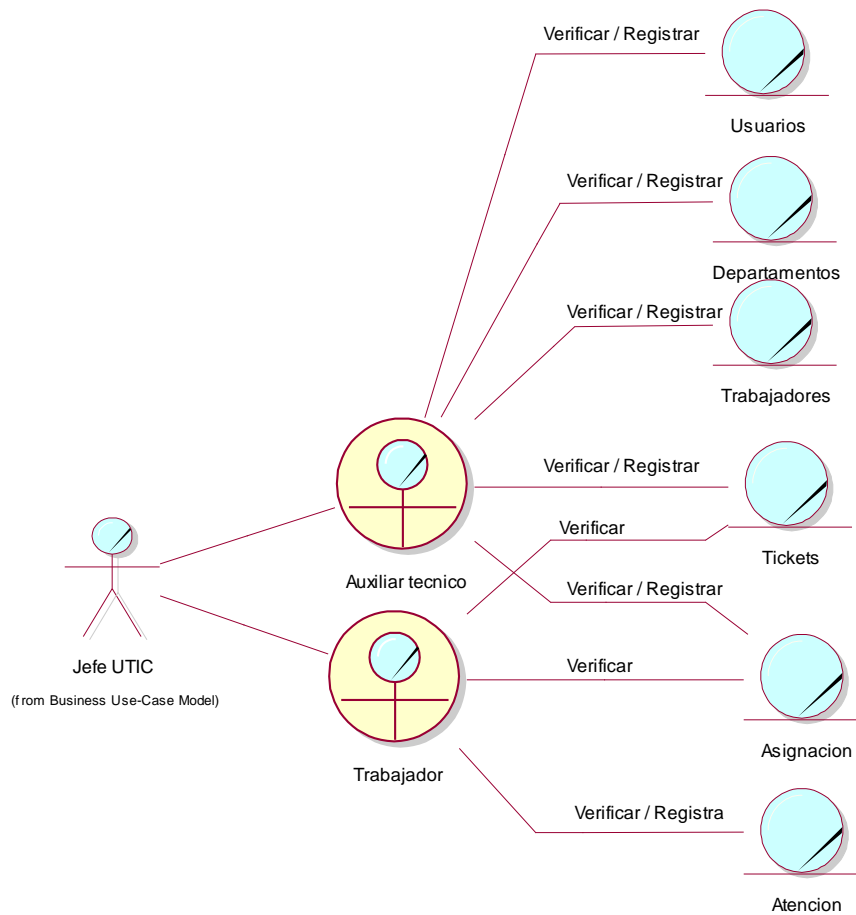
Verificar / Registrar

Usuarios

Verificar / Registrar

Departamentos

Verificar / Registrar

Trabajadores

Verificar / Registrar

Verificar

Tickets

Auxiliar tecnico

Verificar / Registrar

Jefe UTIC

(from Business Use-Case Model)

Verificar

Asignacion

Trabajador

Verificar / Registra

Atencion